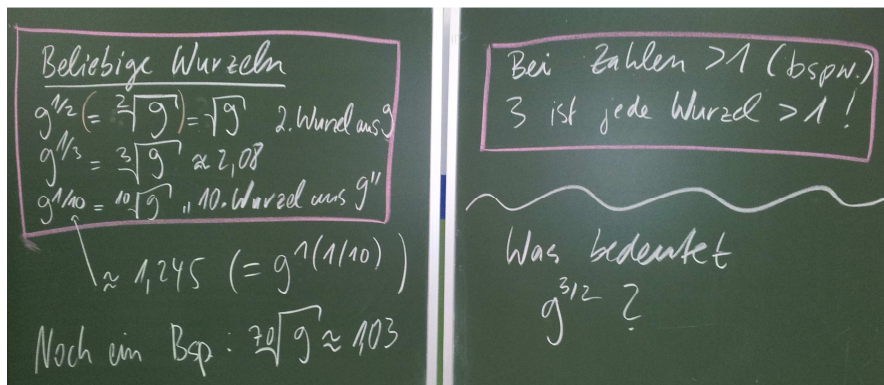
Beliebige Wurzeln

$9^{1/2} (= \sqrt[2]{9^1}) = \sqrt{9}$ 2. Wurzel aus 9

$9^{1/3} = \sqrt[3]{9} \approx 2,08$

$9^{1/10} = \sqrt[10]{9}$ „10. Wurzel aus 9"

$\approx 1,245$ $(= 9^\wedge(1/10))$

Noch ein Bsp: $\sqrt[70]{9} \approx 1,03$

Bei Zahlen $>1$ (bspw. 3) ist jede Wurzel $>1$!

Was bedeutet $9^{3/2}$?